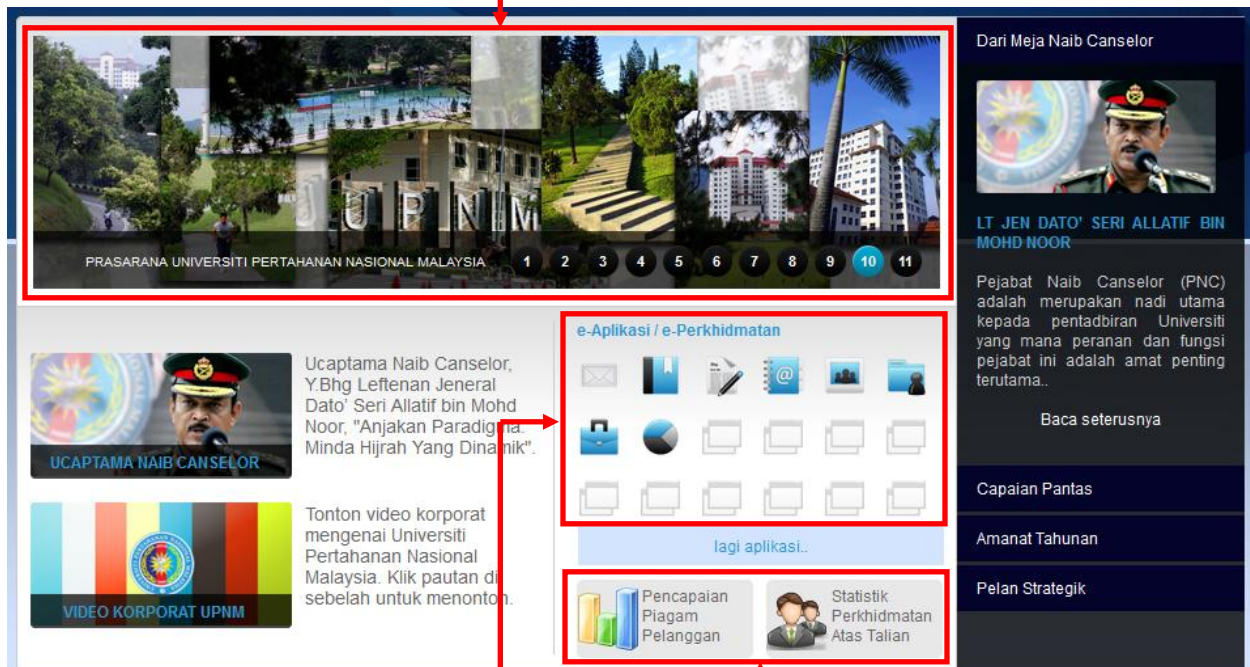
UPNM

PRASARANA UNIVERSITI PERTAHANAN NASIONAL MALAYSIA 1 2 3 4 5 6 7 8 9 10 11

Dari Meja Naib Canselor

LT JEN DATO' SERI ALLATIF BIN MOHD NOOR

Pejabat Naib Canselor (PNC) adalah merupakan nadi utama kepada pentadbiran Universiti yang mana peranan dan fungsi pejabat ini adalah amat penting terutama..

Baca seterusnya

Capaian Pantas

Amanat Tahunan

Pelan Strategik

UCAPTAMA NAIB CANSELOR

Ucaptama Naib Canselor, Y.Bhg Leftenan Jeneral Dato' Seri Allatif bin Mohd Noor, "Anjakan Paradigma: Minda Hijrah Yang Dinamik".

VIDEO KORPORAT UPNM

Tonton video korporat mengenai Universiti Pertahanan Nasional Malaysia. Klik pautan di sebelah untuk menonton.

e-Aplikasi / e-Perkhidmatan

lagi aplikasi..

Pencapaian Piagam Pelanggan

Statistik Perkhidmatan Atas Talian